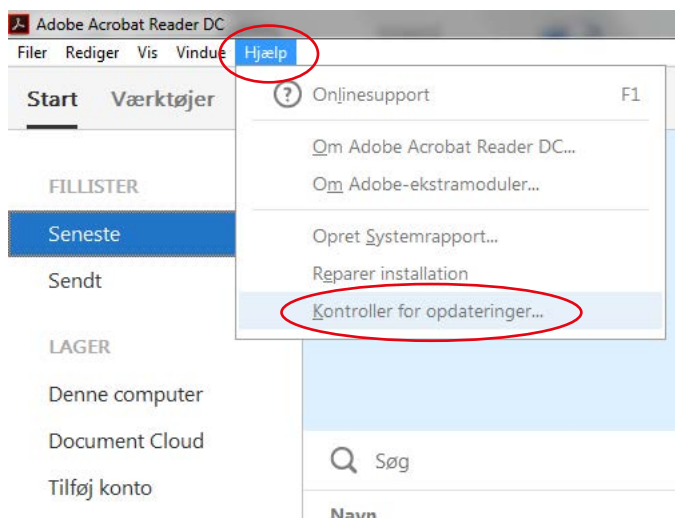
Adobe Acrobat Reader DC

Filer Rediger Vis Vindue Hjælp

Start Værktøjer

FILLISTER

Seneste

Sendt

LAGER

Denne computer

Document Cloud

Tilføj konto

Onlinesupport F1

Om Adobe Acrobat Reader DC...

Om Adobe-ekstramoduler...

Opret Systemrapport...

Reparer installation

Kontroller for opdateringer...

Søg

Navn